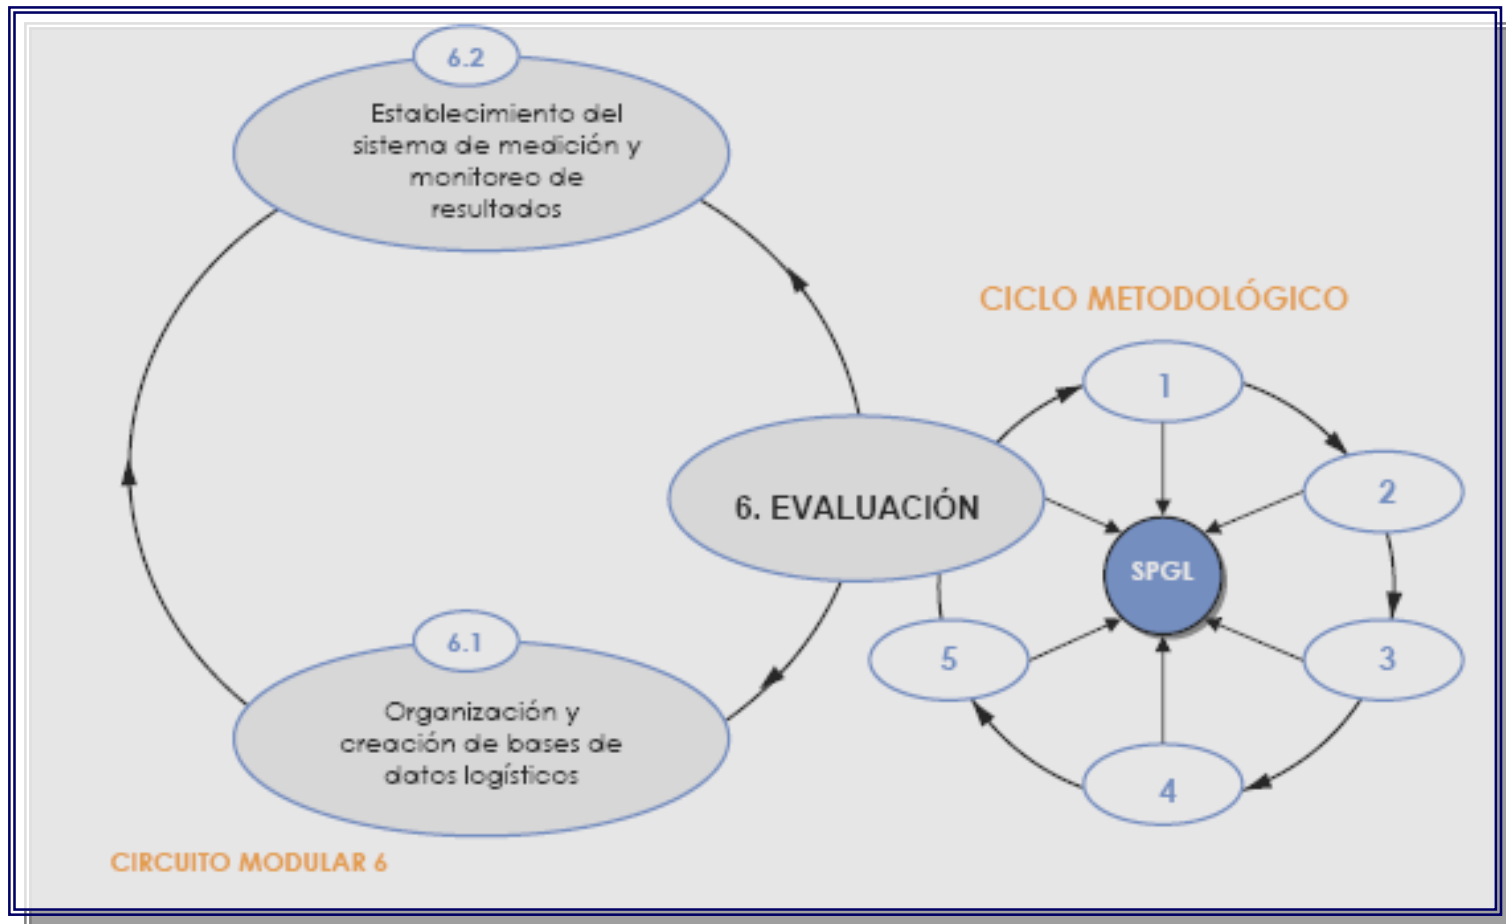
6.2

Establecimiento del sistema de medición y monitoreo de resultados

CICLO METODOLÓGICO

1

2

6. EVALUACIÓN

SPGL

5

3

6.1

Organización y creación de bases de datos logísticos

4

CIRCUITO MODULAR 6